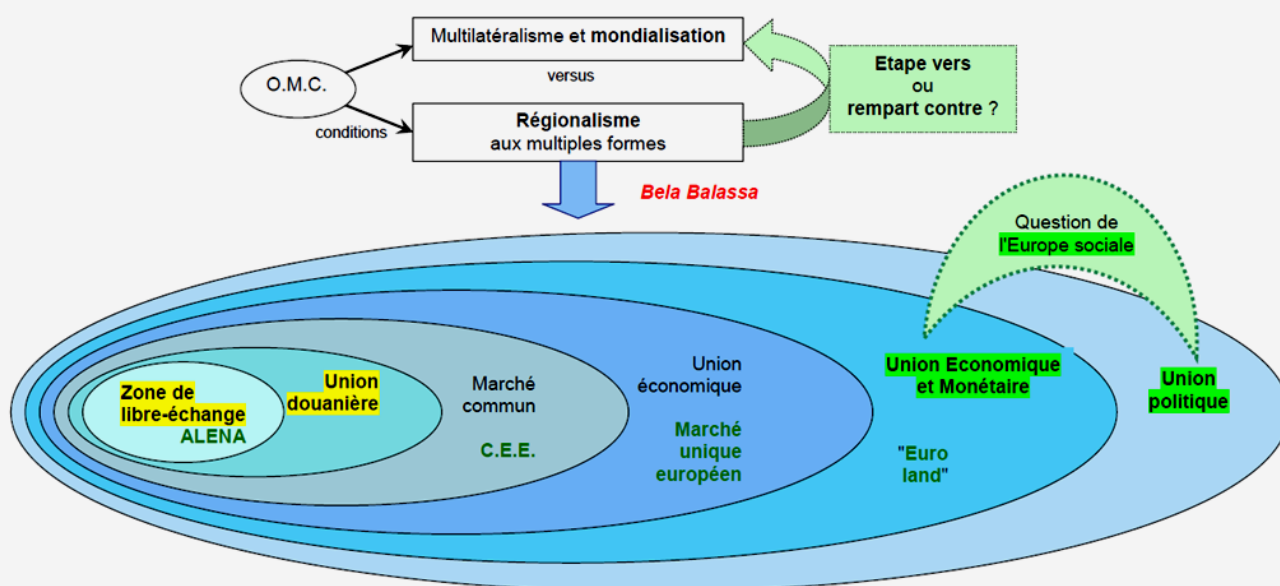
Multilatéralisme et mondialisation

O.M.C.

versus

conditions

Régionalisme
aux multiples formes

Etape vers
ou
rempart contre ?

Bela Balassa

Question de
l'Europe sociale

Zone de
libre-échange
ALENA

Union
douanière

Marché
commun

C.E.E.

Union
économique

Marché
unique
européen

Union Economique
et Monétaire

"Euro
land"

Union
politique